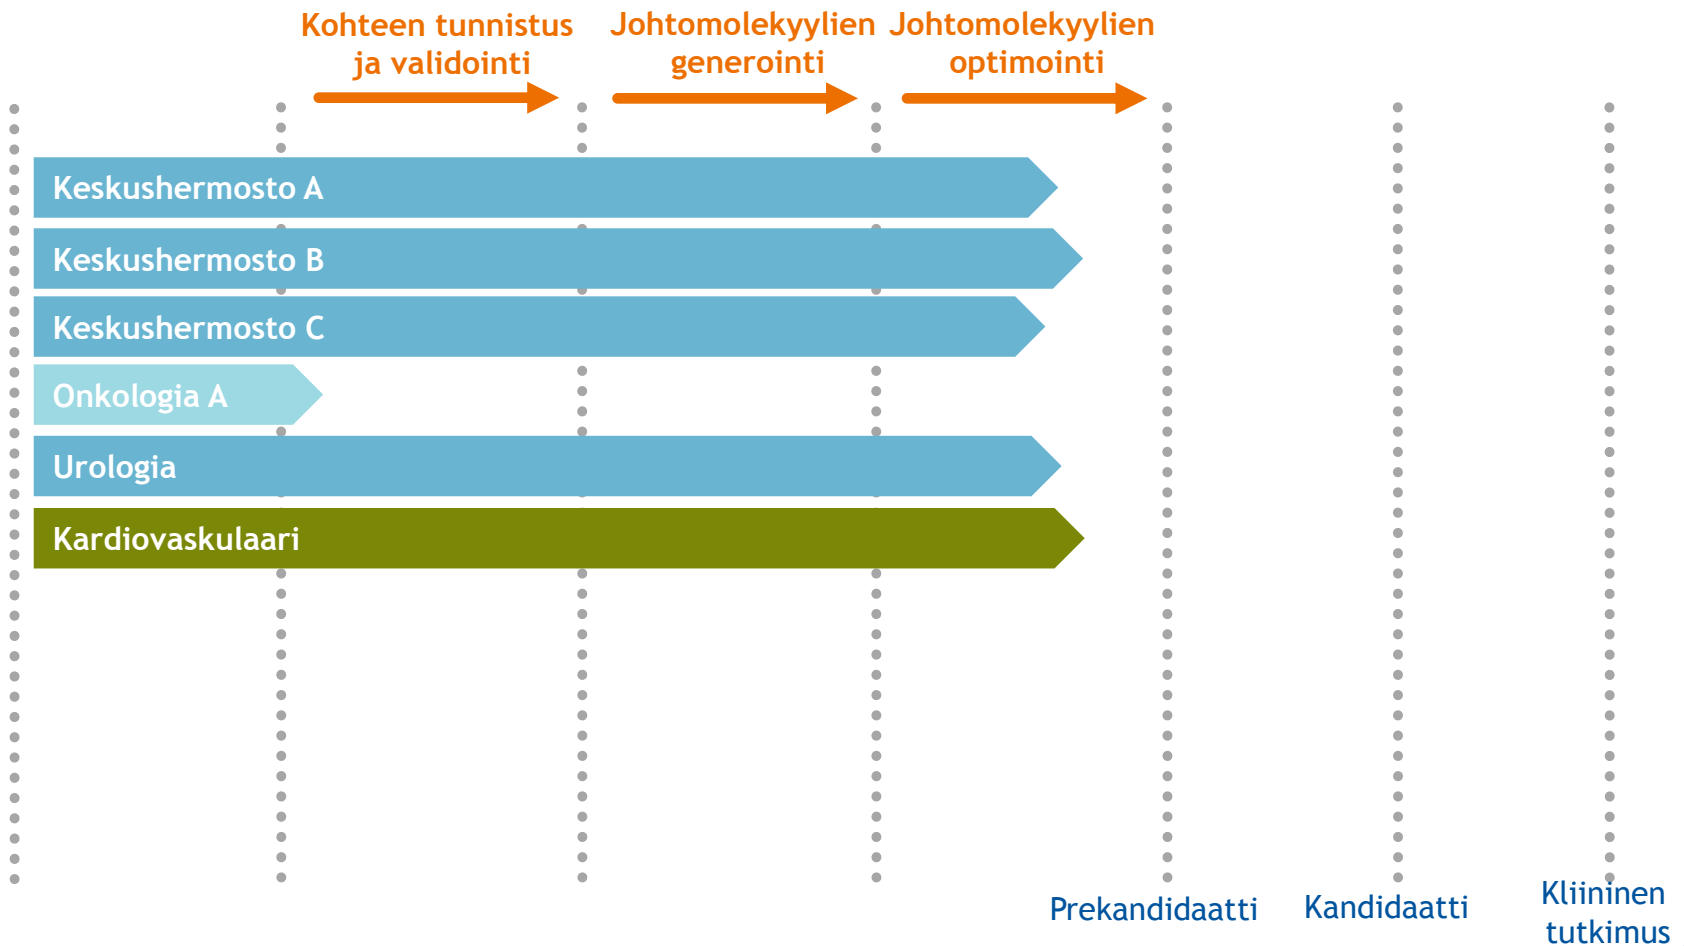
Kohteen tunnistus ja validointi

Johtomolekyylien generointi

Johtomolekyylien optimointi

Keskushermosto A

Keskushermosto B

Keskushermosto C

Onkologia A

Urologia

Kardiovaskulaari

Prekandidaatti

Kandidaatti

Kliininen tutkimus